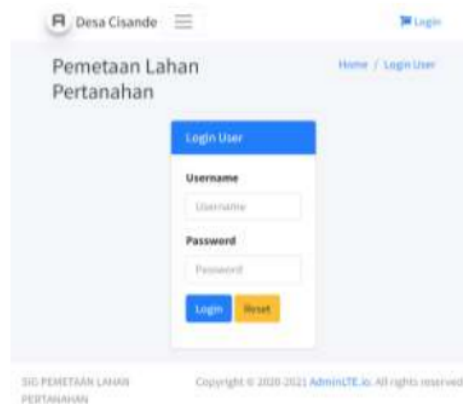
Desa Cisande

Login

Pemetaan Lahan Pertanahan

Home / Login User

Login User

Username

Username

Password

Password

Login Reset

SIG PEMETAAN LAHAN PERTANAHAN

Copyright © 2020-2021 AdminLTE.io. All rights reserved